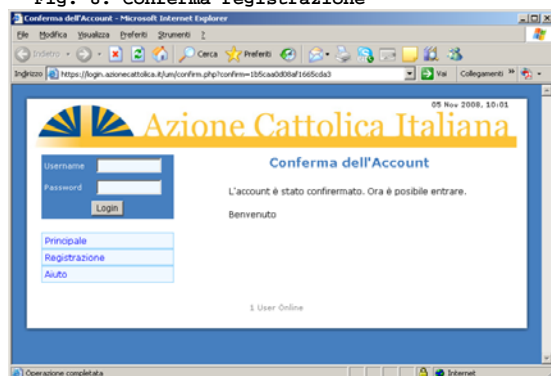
Fig. 8: Conferma registrazione

Conferma dell'Account - Microsoft Internet Explorer

File Modifica Visualizza Preferiti Strumenti ?

Indietro Cerca Preferiti

Indirizzo https://login.azionecattolica.it/um/confirm.php?confirm=1b5caa0d08af1665cda3 Vai Collegamenti

05 Nov 2008, 10:01

Azione Cattolica Italiana

Username

Password

Login

Principale

Registrazione

Aiuto

Conferma dell'Account

L'account è stato confermato. Ora è posibile entrare.

Benvenuto

1 User Online

Operazione completata

Internet